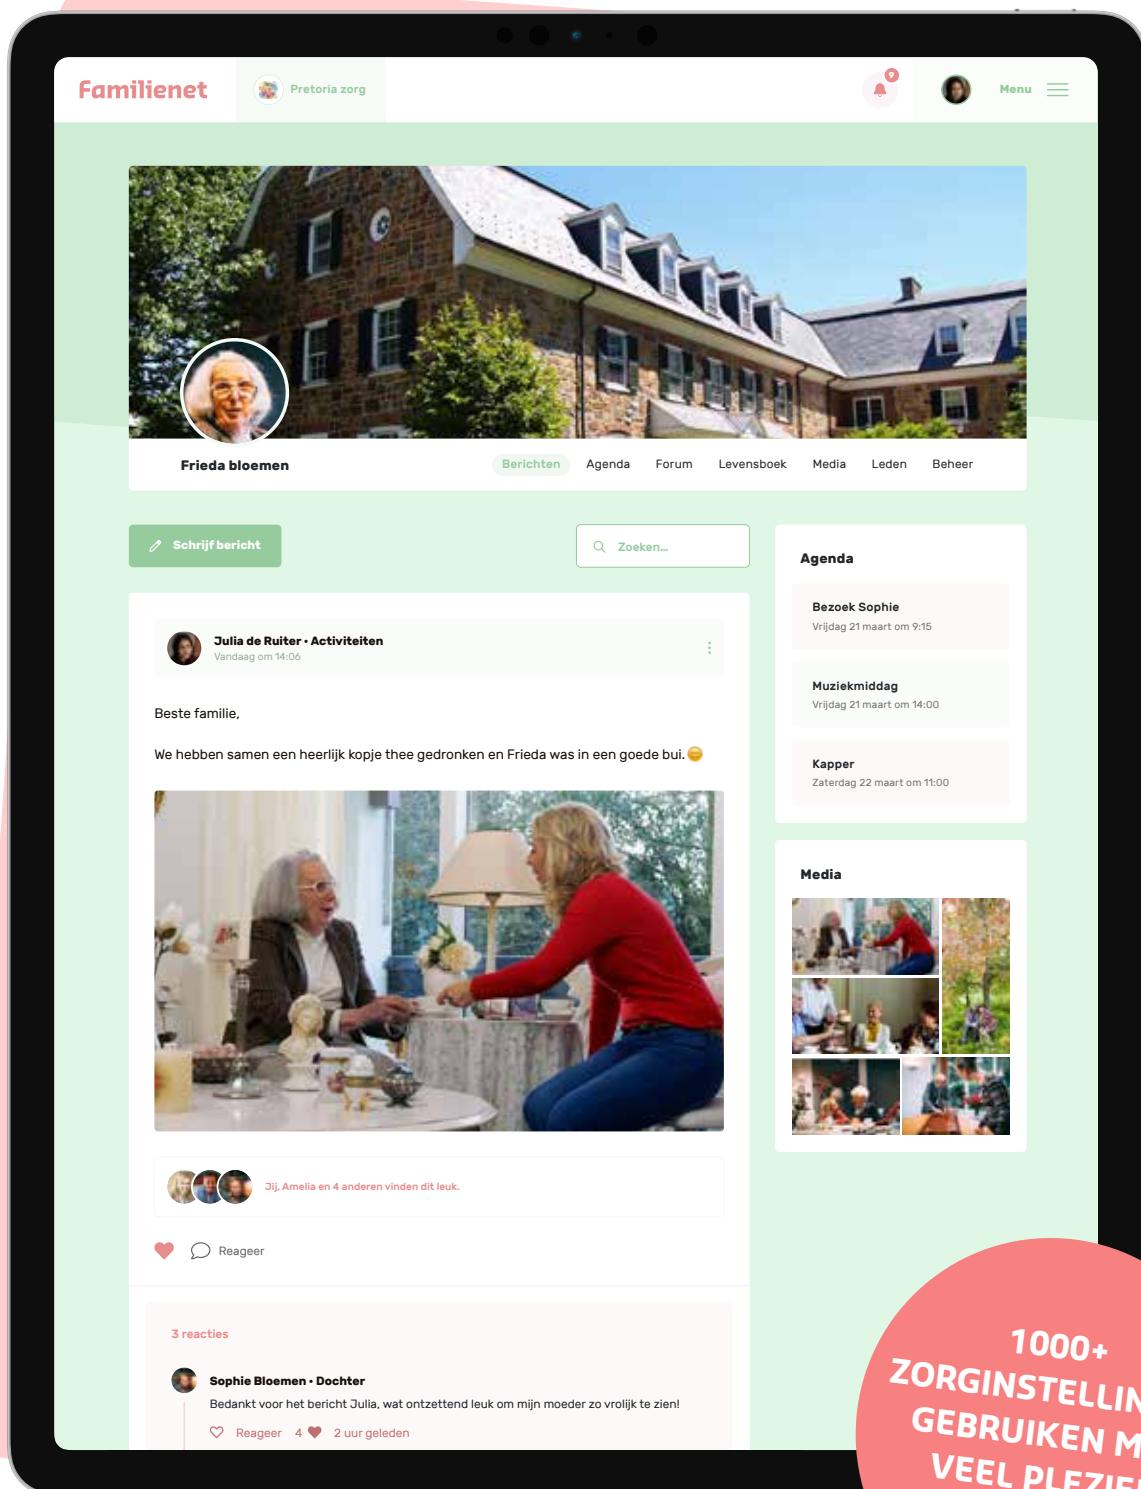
Familienet

Pretoria zorg

9

Menu

Frieda bloemen

Berichten Agenda Forum Levensboek Media Leden Beheer

Schrijf bericht

Zoeken...

Julia de Ruiter • Activiteiten
Vandaag om 14:06

Beste familie,

We hebben samen een heerlijk kopje thee gedronken en Frieda was in een goede bui.

Jij, Amelia en 4 anderen vinden dit leuk.

Reageer

3 reacties

Sophie Bloemen • Dochter
Bedankt voor het bericht Julia, wat ontzettend leuk om mijn moeder zo vrolijk te zien!

Reageer 4 2 uur geleden

Agenda

Bezoek Sophie
Vrijdag 21 maart om 9:15

Muziekmiddag
Vrijdag 21 maart om 14:00

Kapper
Zaterdag 22 maart om 11:00

Media

1000+ ZORGINSTELLIN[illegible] GEBRUIKEN M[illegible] VEEL PLEZI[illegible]